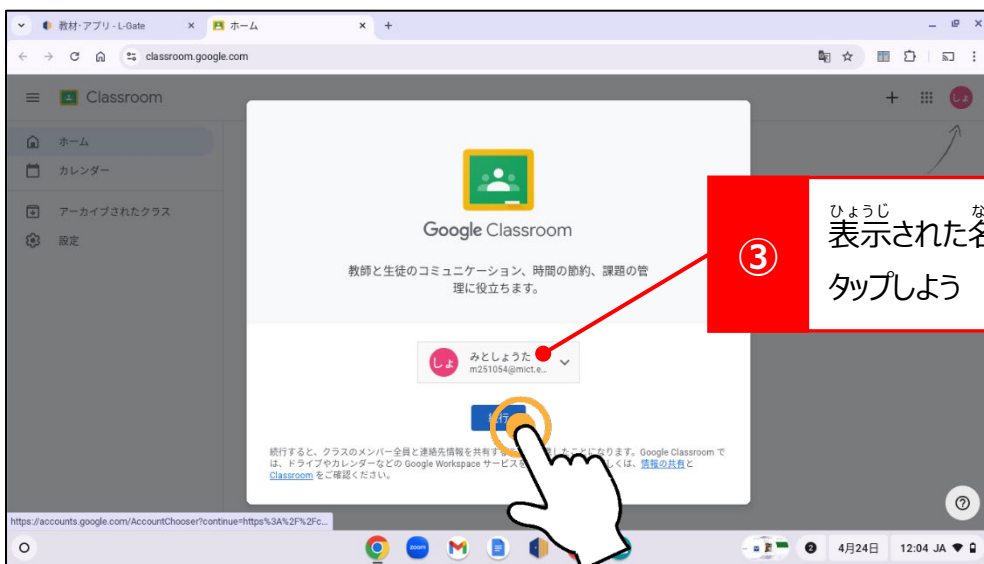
教材・アプリ - L-Gate
ホーム
classroom.google.com

Classroom
ホーム
カレンダー
アーカイブされたクラス
設定

Google Classroom
教師と生徒のコミュニケーション、時間の節約、課題の管理に役立ちます。

みとしょうた
m251054@mict.e...

続行

続行すると、クラスのメンバー全員と連絡先情報を共有す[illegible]したことになります。Google Classroom では、ドライブやカレンダーなどの Google Workspace サービスを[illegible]しくは、情報の共有と Classroom をご確認ください。

③
表示(ひょうじ)された名(な)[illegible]
タップしよう

https://accounts.google.com/AccountChooser?continue=https%3A%2F%2Fc...

4月24日 12:04 JA